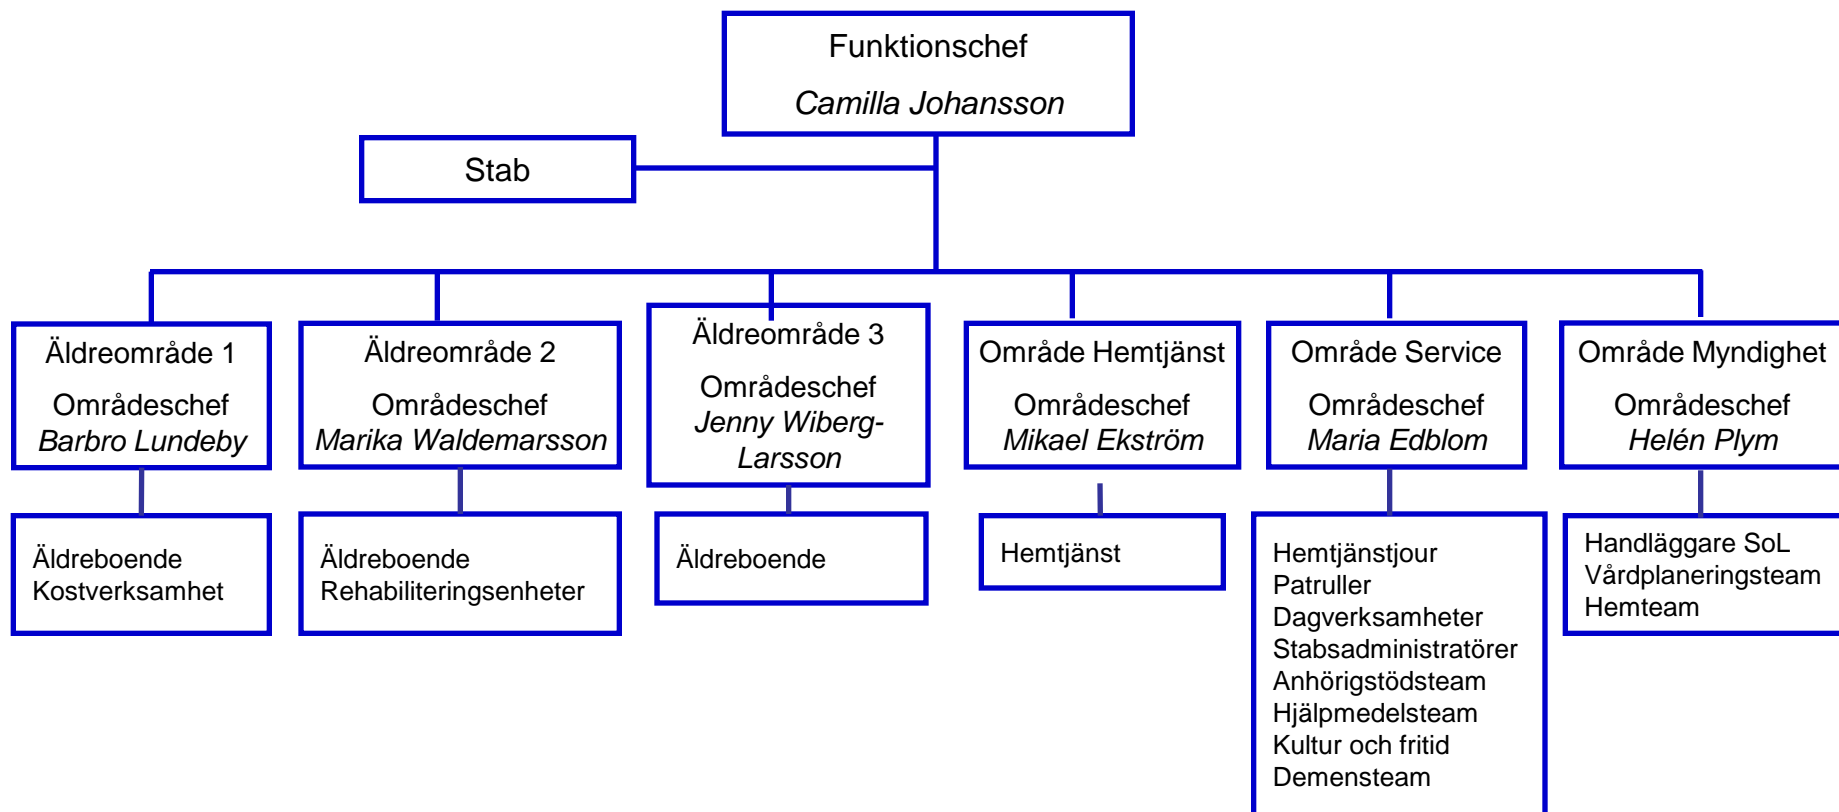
Funktionschef

Camilla Johansson

Stab

Äldreområde 1

Områdeschef
Barbro Lundeby

Äldreboende
Kostverksamhet

Äldreområde 2

Områdeschef
Marika Waldemarsson

Äldreboende
Rehabiliteringsenheter

Äldreområde 3

Områdeschef
Jenny Wiberg-Larsson

Äldreboende

Område Hemtjänst

Områdeschef
Mikael Ekström

Hemtjänst

Område Service

Områdeschef
Maria Edblom

Hemtjänstjour
Patruller
Dagverksamheter
Stabsadministratörer
Anhörigstödsteam
Hjälpmedelsteam
Kultur och fritid
Demensteam

Område Myndighet

Områdeschef
Helén Plym

Handläggare SoL
Vårdplaneringsteam
Hemteam